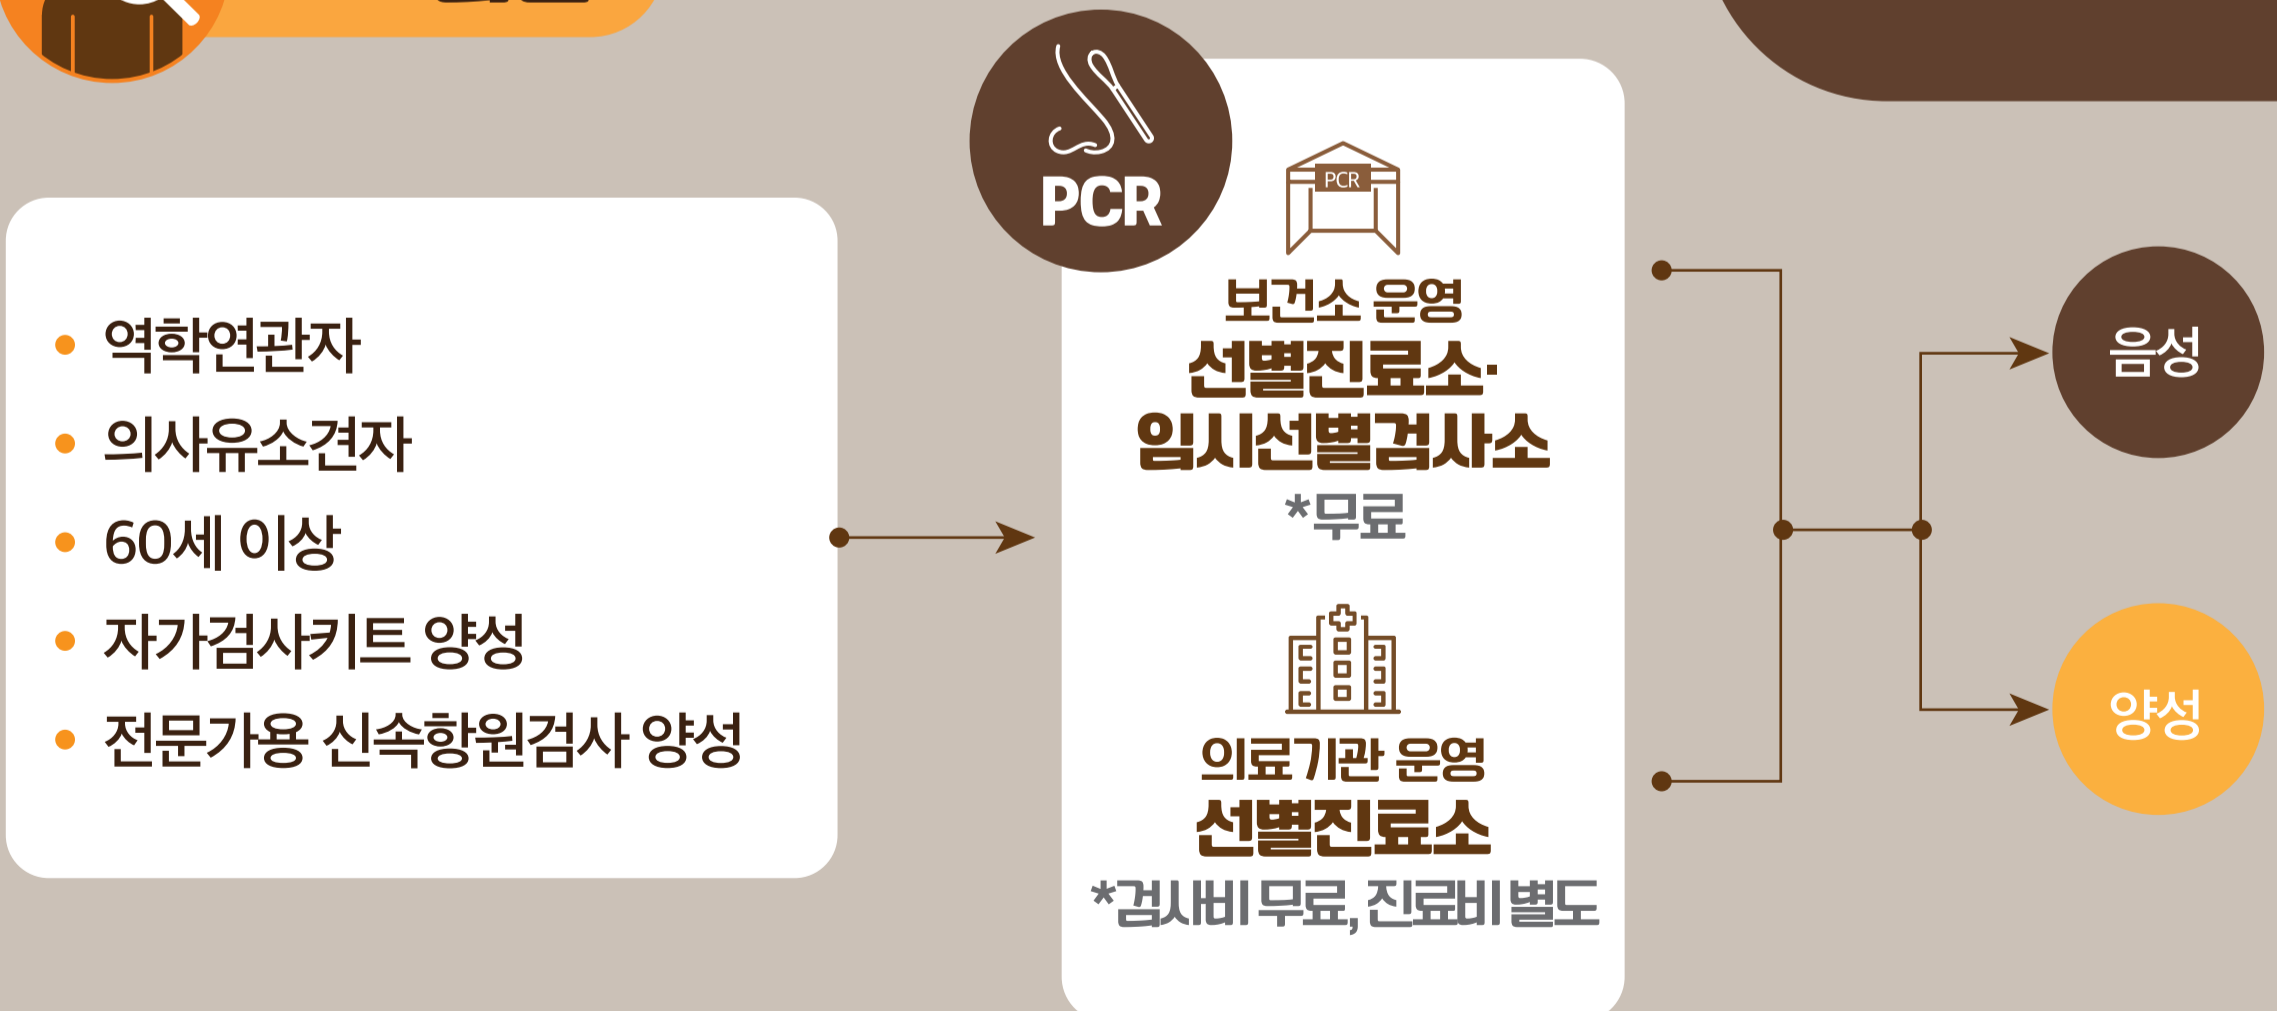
• 역학연관자
• 의사유소견자
• 60세 이상
• 자가검사키트 양성
• 전문가용 신속항원검사 양성

PCR

PCR

보건소 운영
선별진료소·
임시선별검사소
*무료

의료기관 운영
선별진료소
*검사비 무료, 진료비 별도

음성

양성